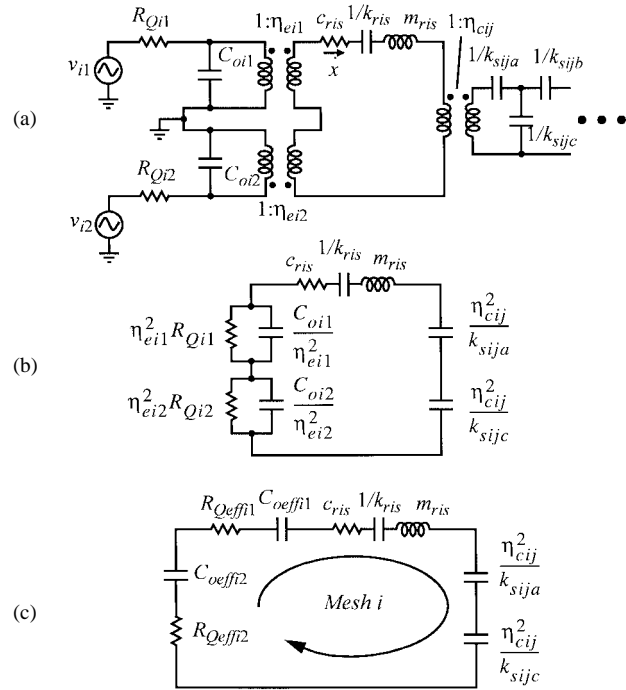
(a)

$R_{Qi1}$ $1{:}\eta_{ei1}$ $c_{ris}$ $1/k_{ris}$ $m_{ris}$ $1{:}\eta_{cij}$

$v_{i1}$ $C_{oi1}$ $x$ $1/k_{sija}$ $1/k_{sijb}$

$C_{oi2}$ $1/k_{sijc}$

$R_{Qi2}$ $1{:}\eta_{ei2}$

$v_{i2}$

(b)

$c_{ris}$ $1/k_{ris}$ $m_{ris}$

$\eta_{ei1}^2 R_{Qi1}$ $\frac{C_{oi1}}{\eta_{ei1}^2}$ $\frac{\eta_{cij}^2}{k_{sija}}$

$\eta_{ei2}^2 R_{Qi2}$ $\frac{C_{oi2}}{\eta_{ei2}^2}$ $\frac{\eta_{cij}^2}{k_{sijc}}$

(c)

$R_{Qeffi1}$ $C_{oeffi1}$ $c_{ris}$ $1/k_{ris}$ $m_{ris}$

$C_{oeffi2}$ Mesh $i$ $\frac{\eta_{cij}^2}{k_{sija}}$

$R_{Qeffi2}$ $\frac{\eta_{cij}^2}{k_{sijc}}$